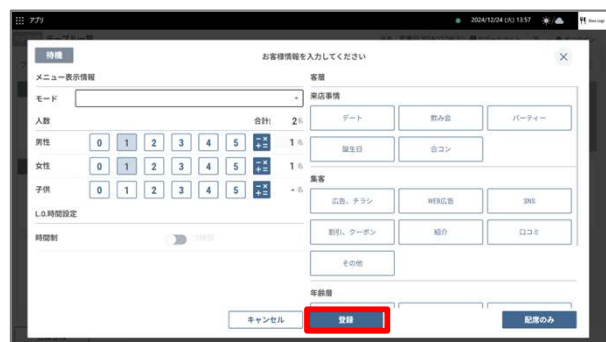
アプリ

2024/12/24 (火) 13:57

待機

お客様情報を入力してください

メニュー表示情報

モード

人数

合計 2名

男性 0 1 2 3 4 5 1名

女性 0 1 2 3 4 5 1名

子供 0 1 2 3 4 5 -名

L.O.時間設定

時間制

客層

来店事情

デート 飲み会 パーティー

誕生日 合コン

集客

広告、チラシ WEB広告 SNS

割引、クーポン 紹介 口コミ

その他

年齢層

キャンセル

登録

配席のみ